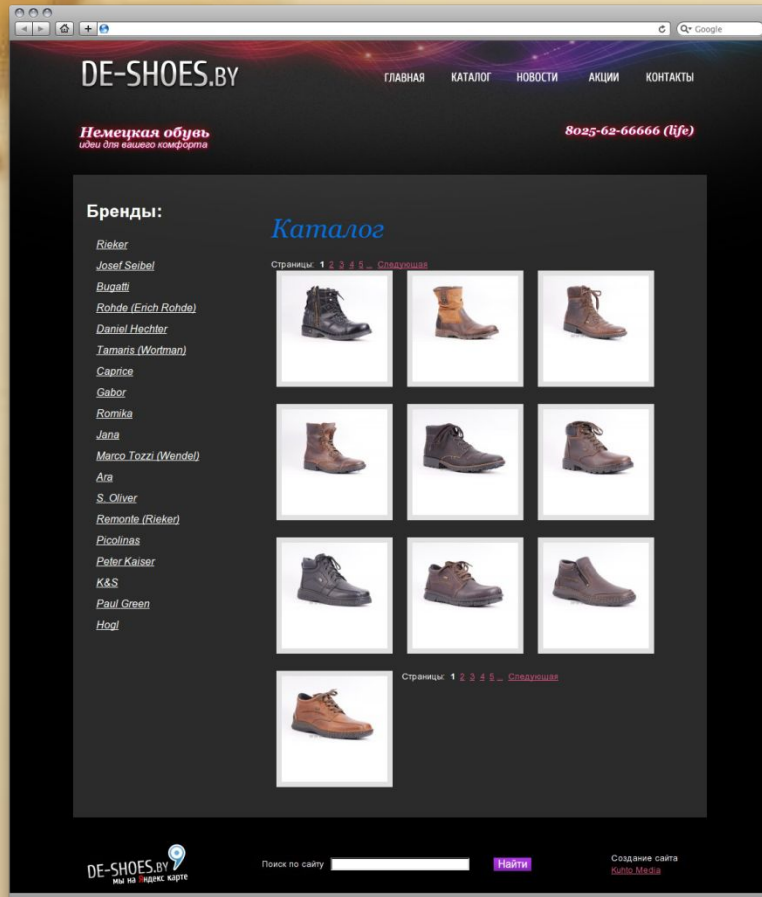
Google

DE-SHOES.BY

ГЛАВНАЯ КАТАЛОГ НОВОСТИ АКЦИИ КОНТАКТЫ

Немецкая обувь
идеи для вашего комфорта

8025-62-66666 (life)

Бренды:

Rieker
Josef Seibel
Bugatti
Rohde (Erich Rohde)
Daniel Hechter
Tamaris (Wortman)
Caprice
Gabor
Romika
Jana
Marco Tozzi (Wendel)
Ara
S. Oliver
Remonte (Rieker)
Picolinas
Peter Kaiser
K&S
Paul Green
Hogl

Каталог

Страницы: 1 2 3 4 5 ... Следующая

Страницы: 1 2 3 4 5 ... Следующая

DE-SHOES.BY
мы на Яндекс карте

Поиск по сайту

Найти

Создание сайта
Kunto Media